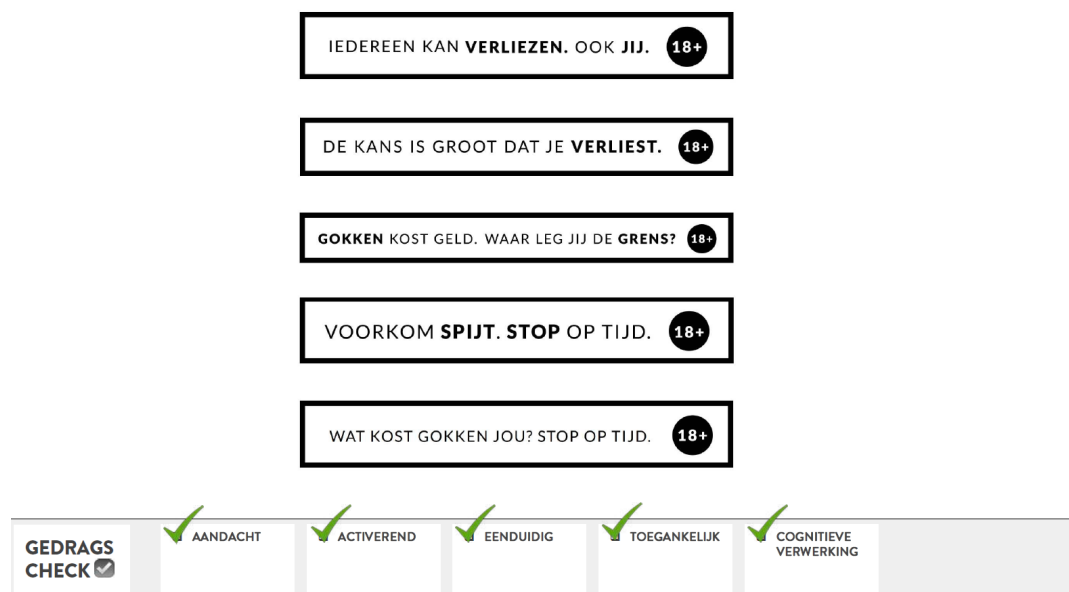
IEDEREEN KAN **VERLIEZEN.** OOK **JIJ.** 18+

DE KANS IS GROOT DAT JE **VERLIEST.** 18+

**GOKKEN** KOST GELD. WAAR LEG JIJ DE **GRENS?** 18+

VOORKOM **SPIJT**. **STOP** OP TIJD. 18+

WAT KOST GOKKEN JOU? STOP OP TIJD. 18+

GEDRAGS CHECK

AANDACHT

ACTIVEREND

EENDUIDIG

TOEGANKELIJK

COGNITIEVE VERWERKING